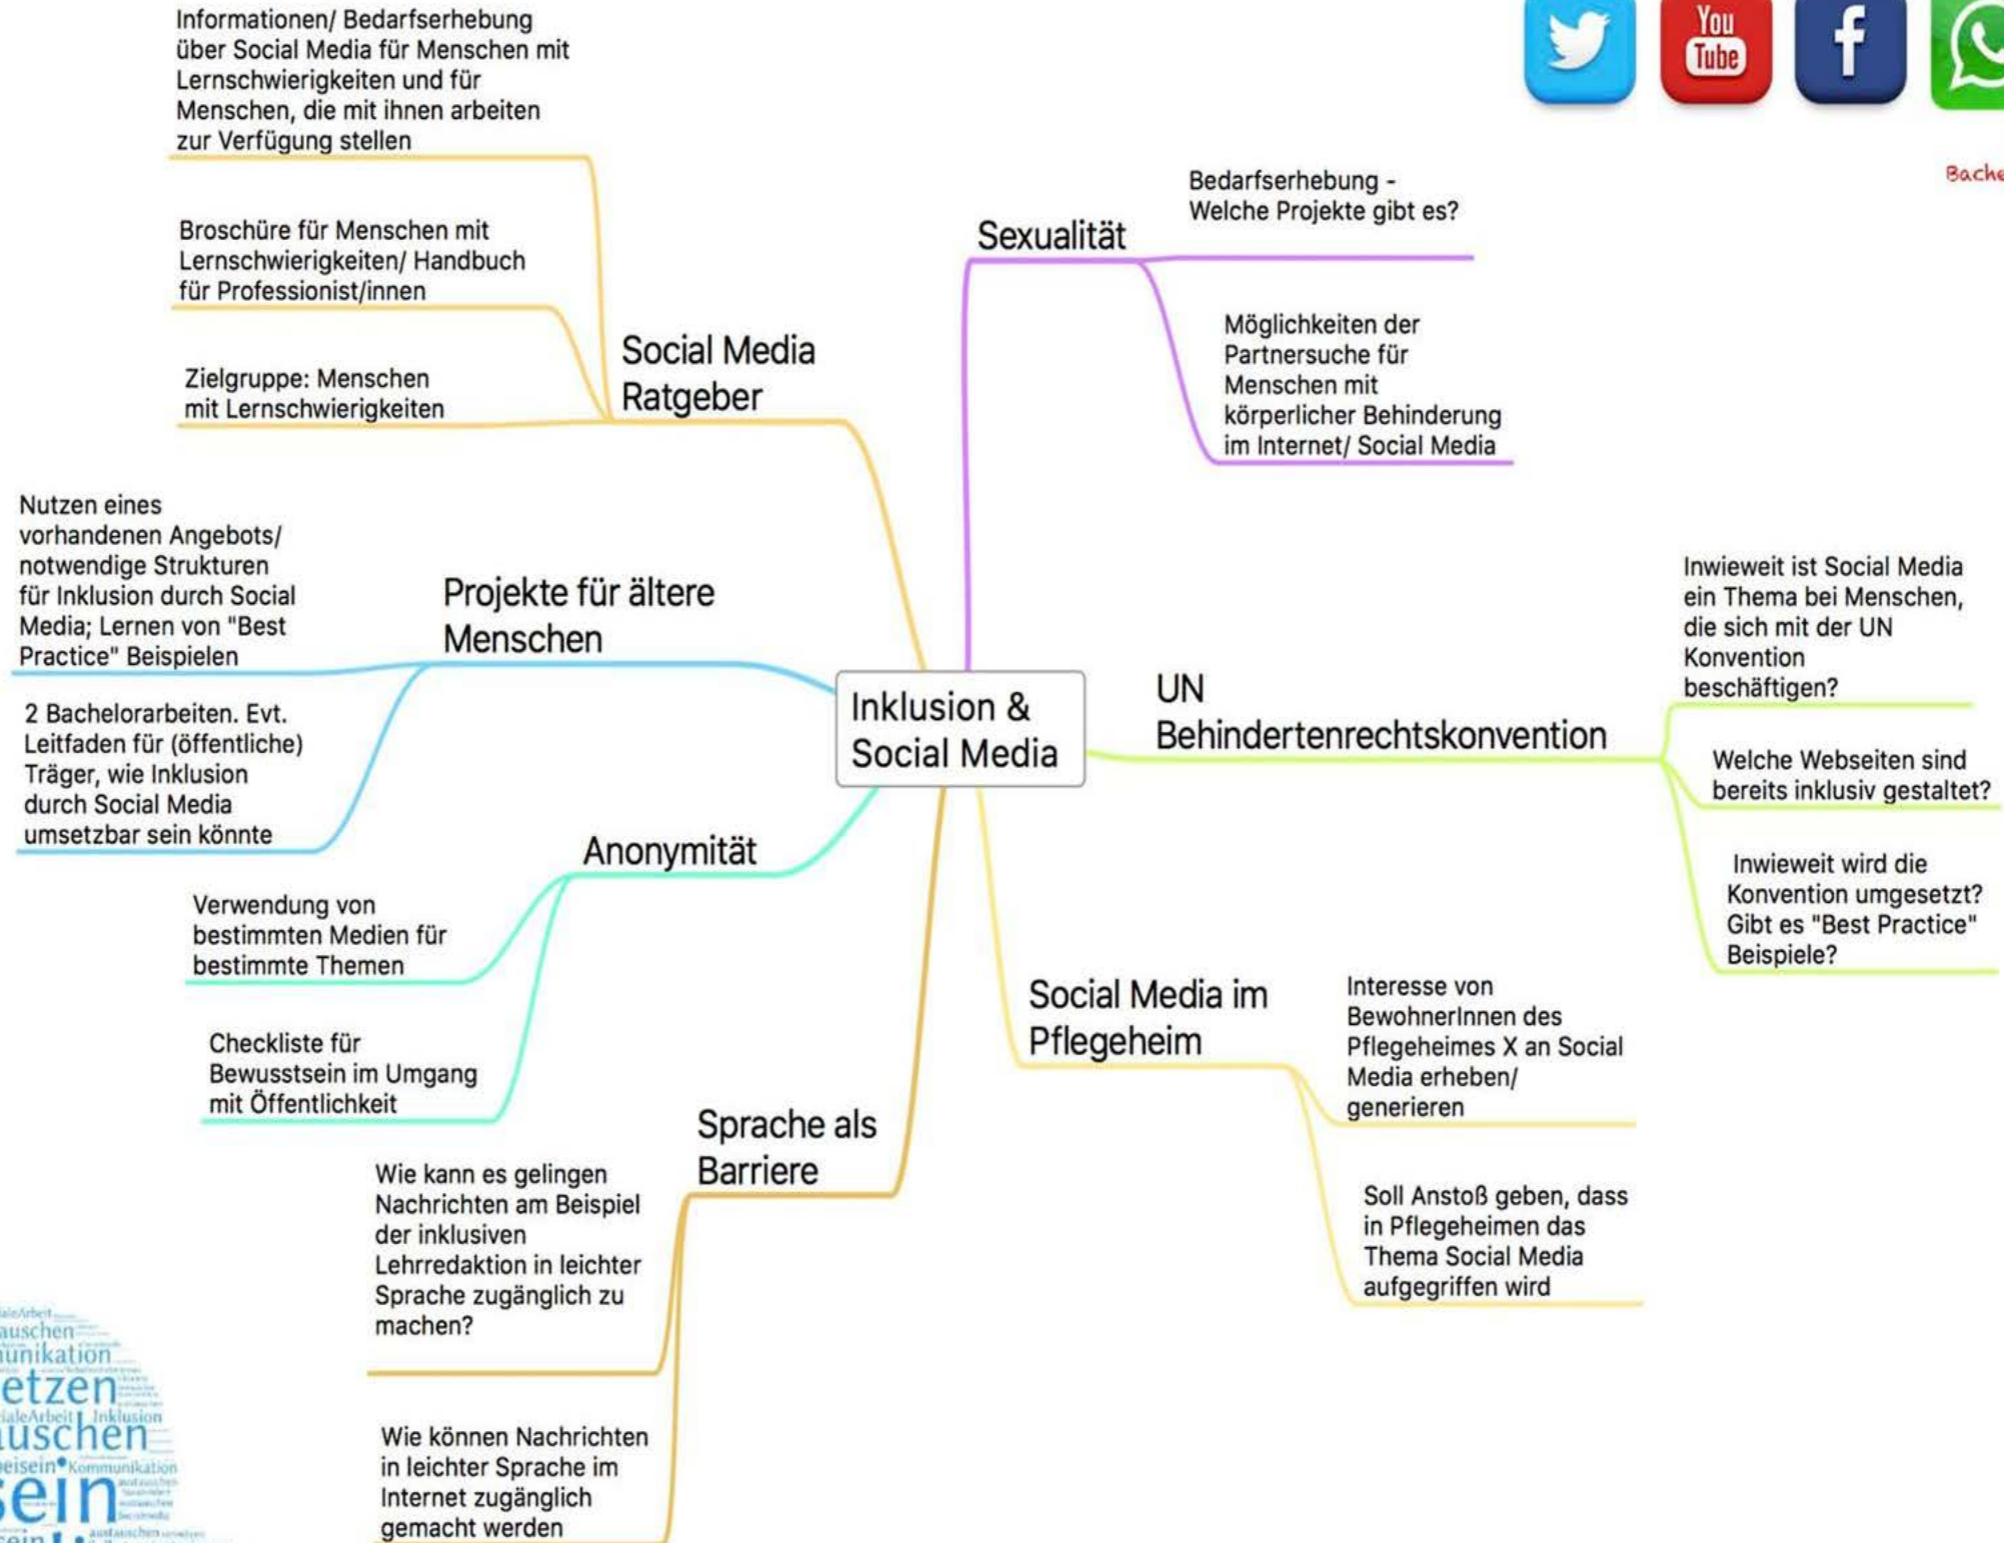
Informationen/ Bedarfserhebung über Social Media für Menschen mit Lernschwierigkeiten und für Menschen, die mit ihnen arbeiten zur Verfügung stellen

Broschüre für Menschen mit Lernschwierigkeiten/ Handbuch für Professionist/innen

Zielgruppe: Menschen mit Lernschwierigkeiten

Social Media Ratgeber

You Tube

f

Bache

Bedarfserhebung - Welche Projekte gibt es?

Sexualität

Möglichkeiten der Partnersuche für Menschen mit körperlicher Behinderung im Internet/ Social Media

Nutzen eines vorhandenen Angebots/ notwendige Strukturen für Inklusion durch Social Media; Lernen von "Best Practice" Beispielen

Projekte für ältere Menschen

2 Bachelorarbeiten. Evt. Leitfaden für (öffentliche) Träger, wie Inklusion durch Social Media umsetzbar sein könnte

Inklusion & Social Media

UN Behindertenrechtskonvention

Inwieweit ist Social Media ein Thema bei Menschen, die sich mit der UN Konvention beschäftigen?

Welche Webseiten sind bereits inklusiv gestaltet?

Inwieweit wird die Konvention umgesetzt? Gibt es "Best Practice" Beispiele?

Anonymität

Verwendung von bestimmten Medien für bestimmte Themen

Checkliste für Bewusstsein im Umgang mit Öffentlichkeit

Social Media im Pflegeheim

Interesse von BewohnerInnen des Pflegeheimes X an Social Media erheben/ generieren

Soll Anstoß geben, dass in Pflegeheimen das Thema Social Media aufgegriffen wird

Sprache als Barriere

Wie kann es gelingen Nachrichten am Beispiel der inklusiven Lehrredaktion in leichter Sprache zugänglich zu machen?

Wie können Nachrichten in leichter Sprache im Internet zugänglich gemacht werden

ialeArbeit auschen unikation etzen ialeArbeit Inklusion uschen eisein Kommunikation sein